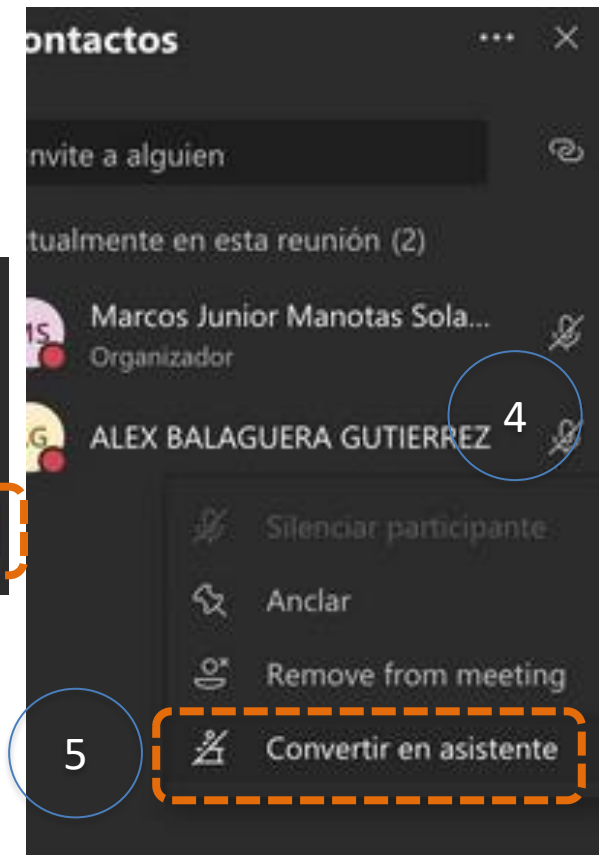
ontactos

nvite a alguien

tualmente en esta reunión (2)

MS

Marcos Junior Manotas Sola...

Organizador

AG

ALEX BALAGUERA GUTIERREZ

4

Silenciar participante

Anclar

Remove from meeting

5

Convertir en asistente